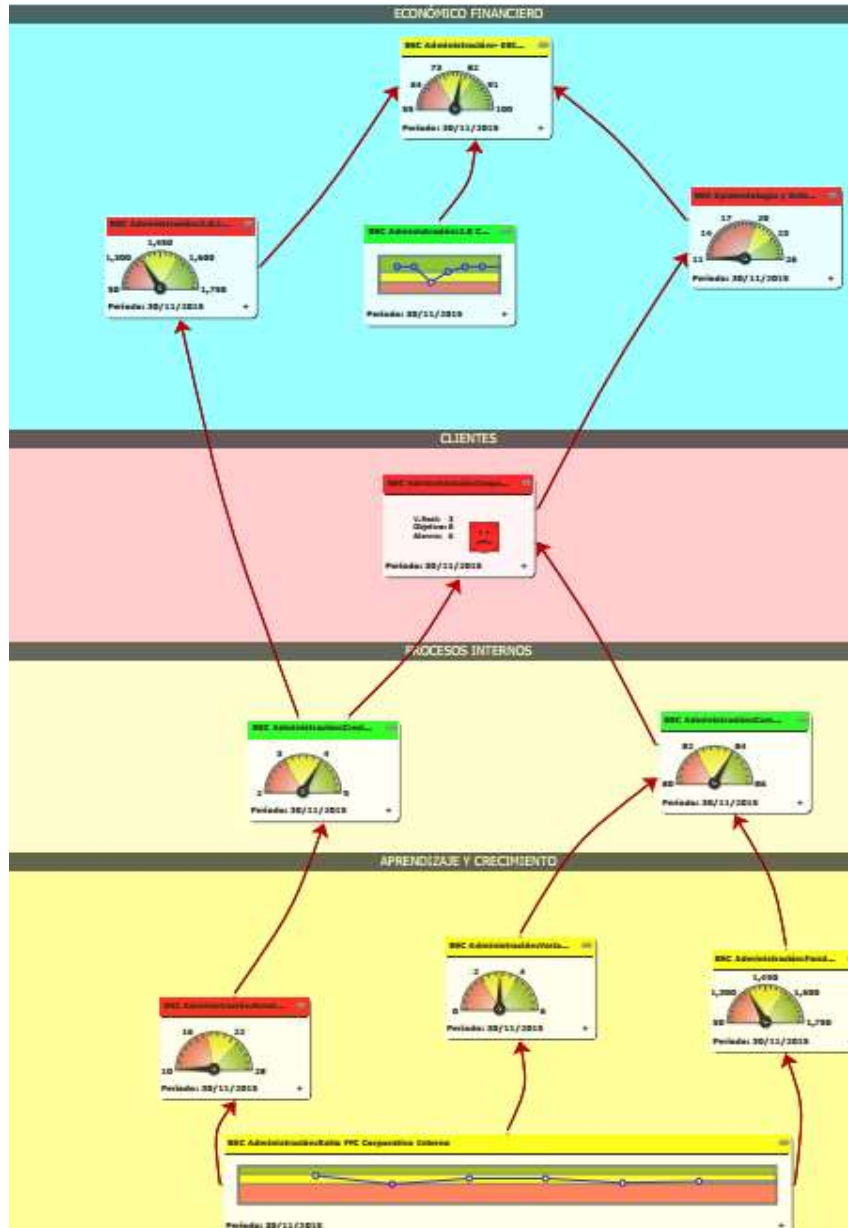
ECONÓMICO FINANCIERO

BSC Administración- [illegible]

73 82
64 91
55 100

Periodo: 30/11/2015 +

BSC Administración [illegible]

1,450
1,300 1,600
50 1,750

Periodo: 30/11/2015 +

BSC Administración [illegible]

Periodo: 30/11/2015 +

BSC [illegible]

17 20
14 23
11 26

Periodo: 30/11/2015 +

CLIENTES

BSC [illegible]

V.Real: 3
Objetivo: 8
Alarma: 6

Periodo: 30/11/2015 +

PROCESOS INTERNOS

BSC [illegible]

3 4
2 5

Periodo: 30/11/2015 +

BSC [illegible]

82 84
80 86

Periodo: 30/11/2015 +

APRENDIZAJE Y CRECIMIENTO

BSC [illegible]

2 4
0 6

Periodo: 30/11/2015 +

BSC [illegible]

1,450
1,300 1,600
50 1,750

Periodo: 30/11/2015 +

BSC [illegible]

16 22
10 28

Periodo: 30/11/2015 +

BSC Administración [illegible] Corporativo Interno

Periodo: 30/11/2015 +